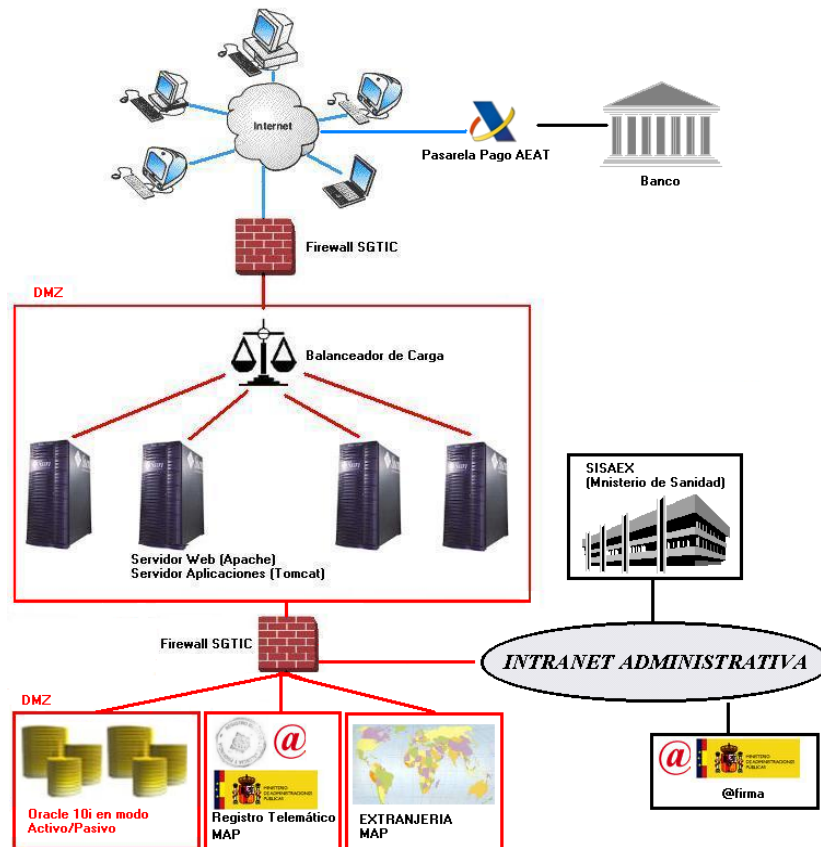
Internet

Pasarela Pago AEAT

Banco

Firewall SGTIC

DMZ

Balanceador de Carga

Servidor Web (Apache)
Servidor Aplicaciones (Tomcat)

SISAEX
(Mnisterio de Sanidad)

Firewall SGTIC

INTRANET ADMINISTRATIVA

DMZ

Oracle 10i en modo Activo/Pasivo

@

MINISTERIO DE ADMINISTRACIONES PÚBLICAS

Registro Telemático MAP

EXTRANJERIA MAP

@

MINISTERIO DE ADMINISTRACIONES PÚBLICAS

@firma